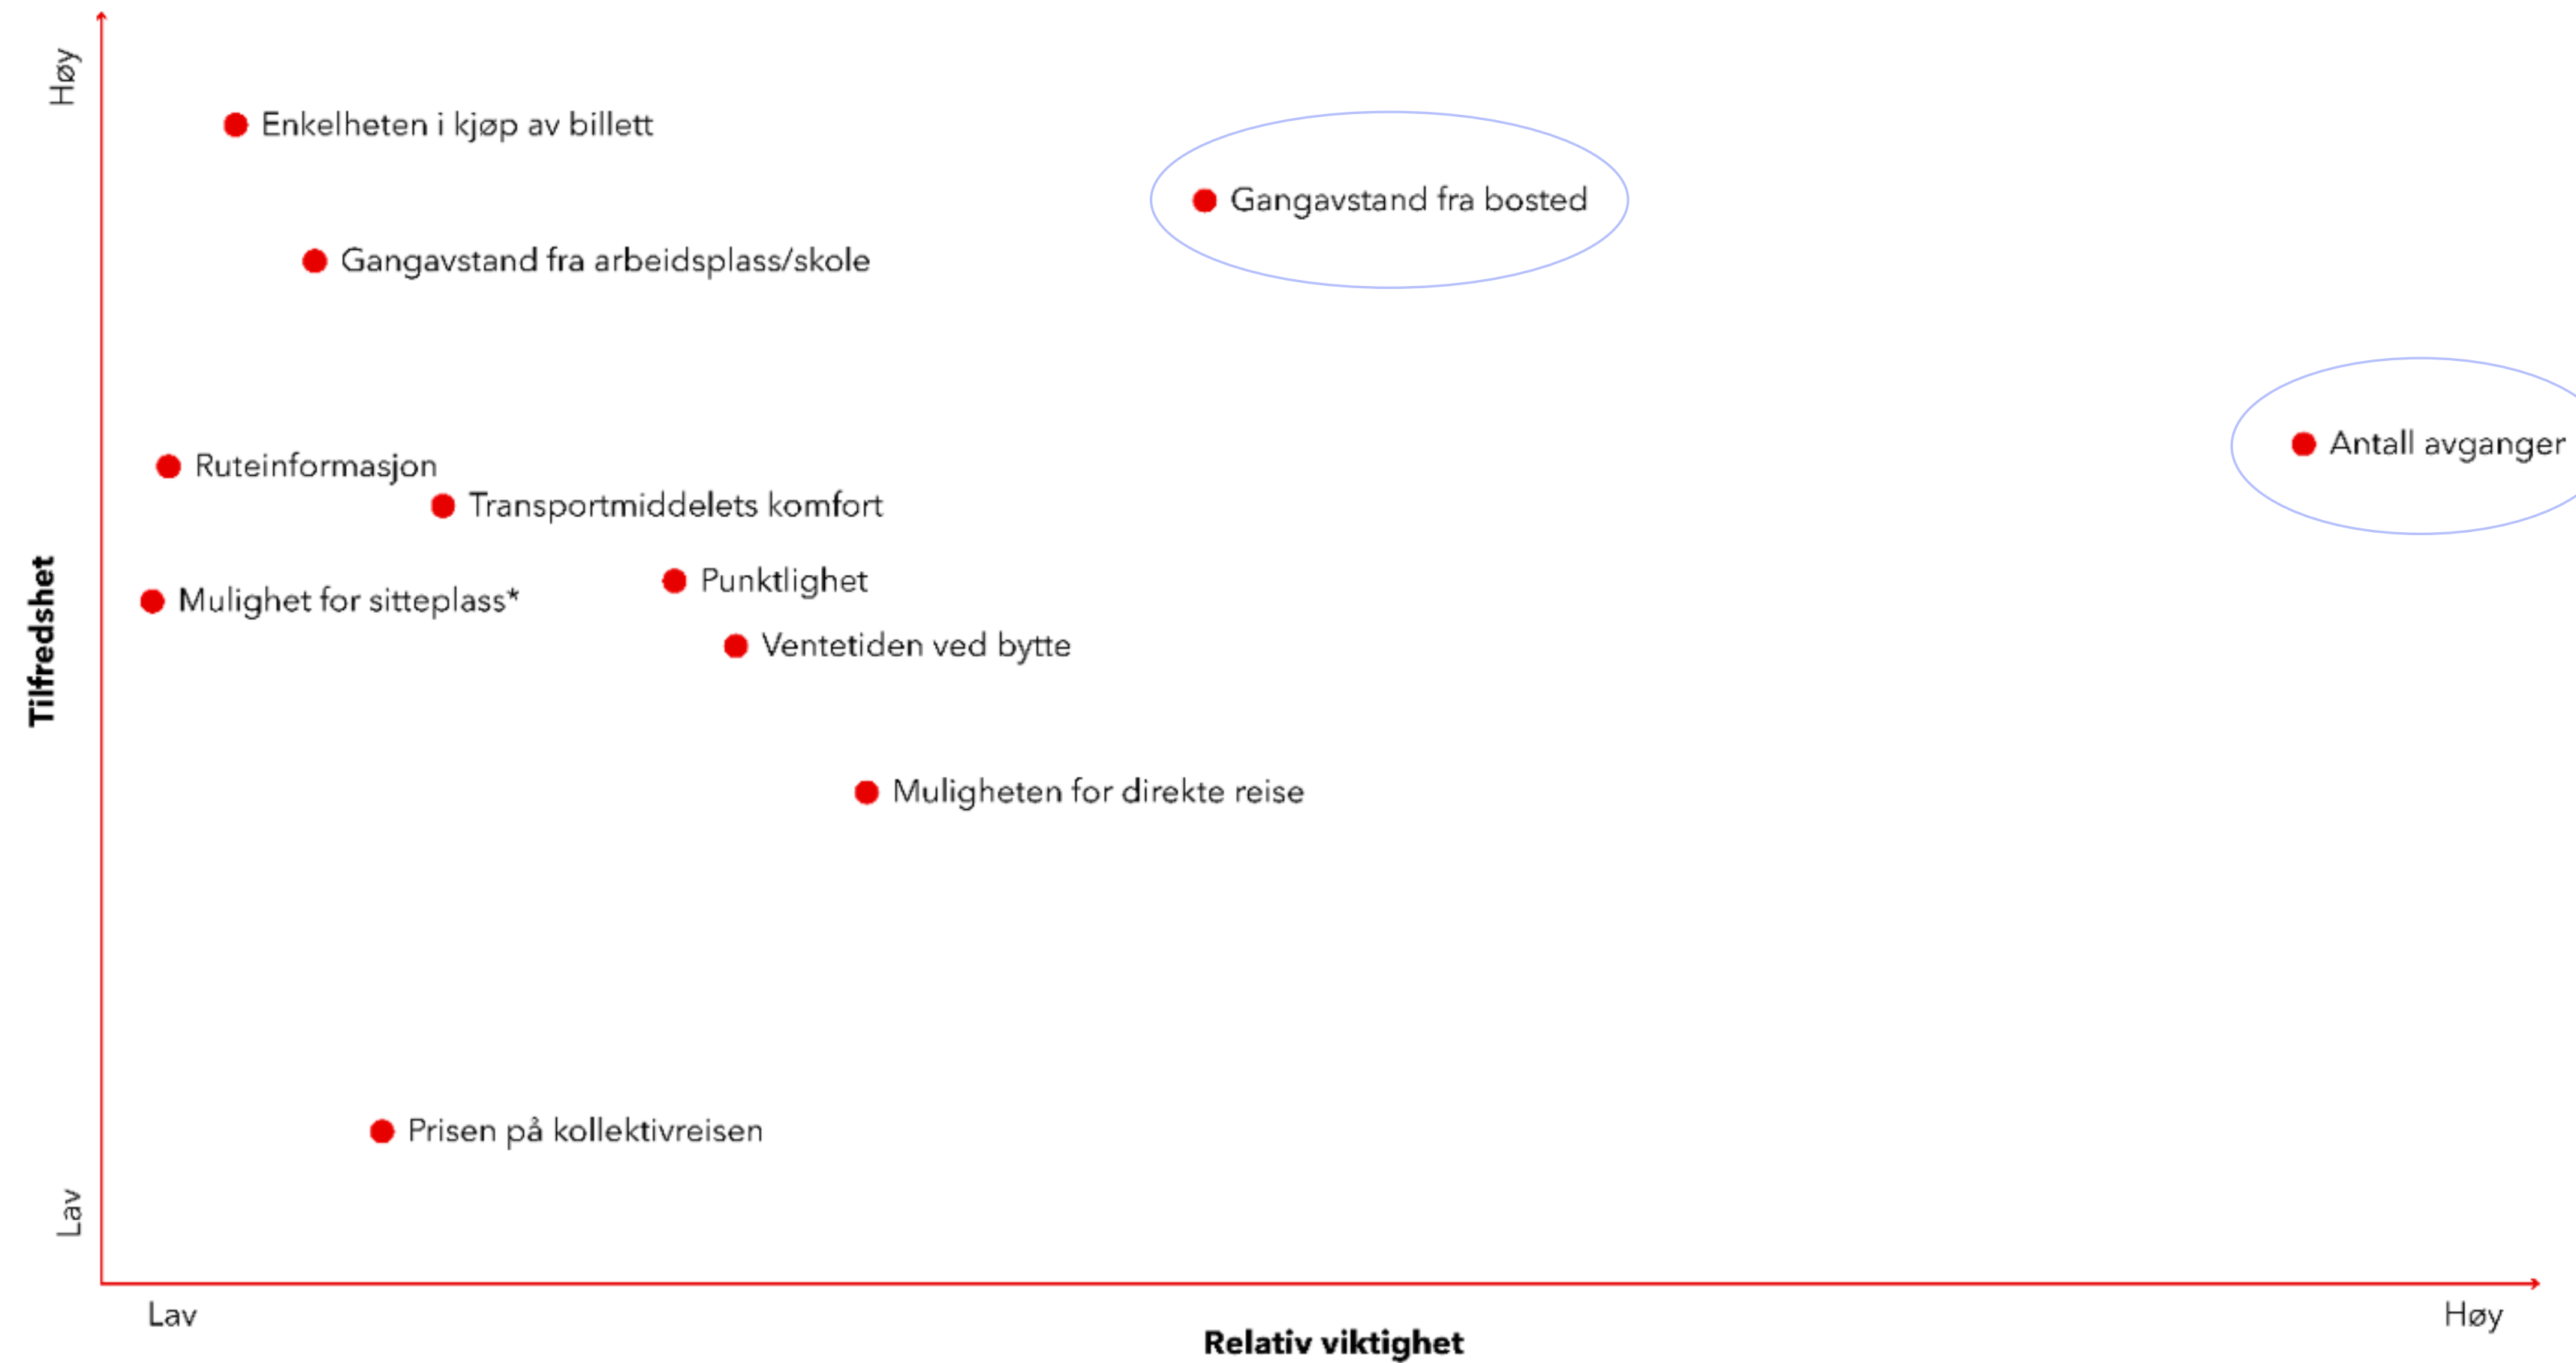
Høy

Tilfredshet

Lav

Enkelheten i kjøp av billett

Gangavstand fra bosted

Gangavstand fra arbeidsplass/skole

Antall avganger

Ruteinformasjon

Transportmiddelets komfort

Punktlighet

Mulighet for sitteplass*

Ventetiden ved bytte

Muligheten for direkte reise

Prisen på kollektivreisen

Lav

Høy

Relativ viktighet